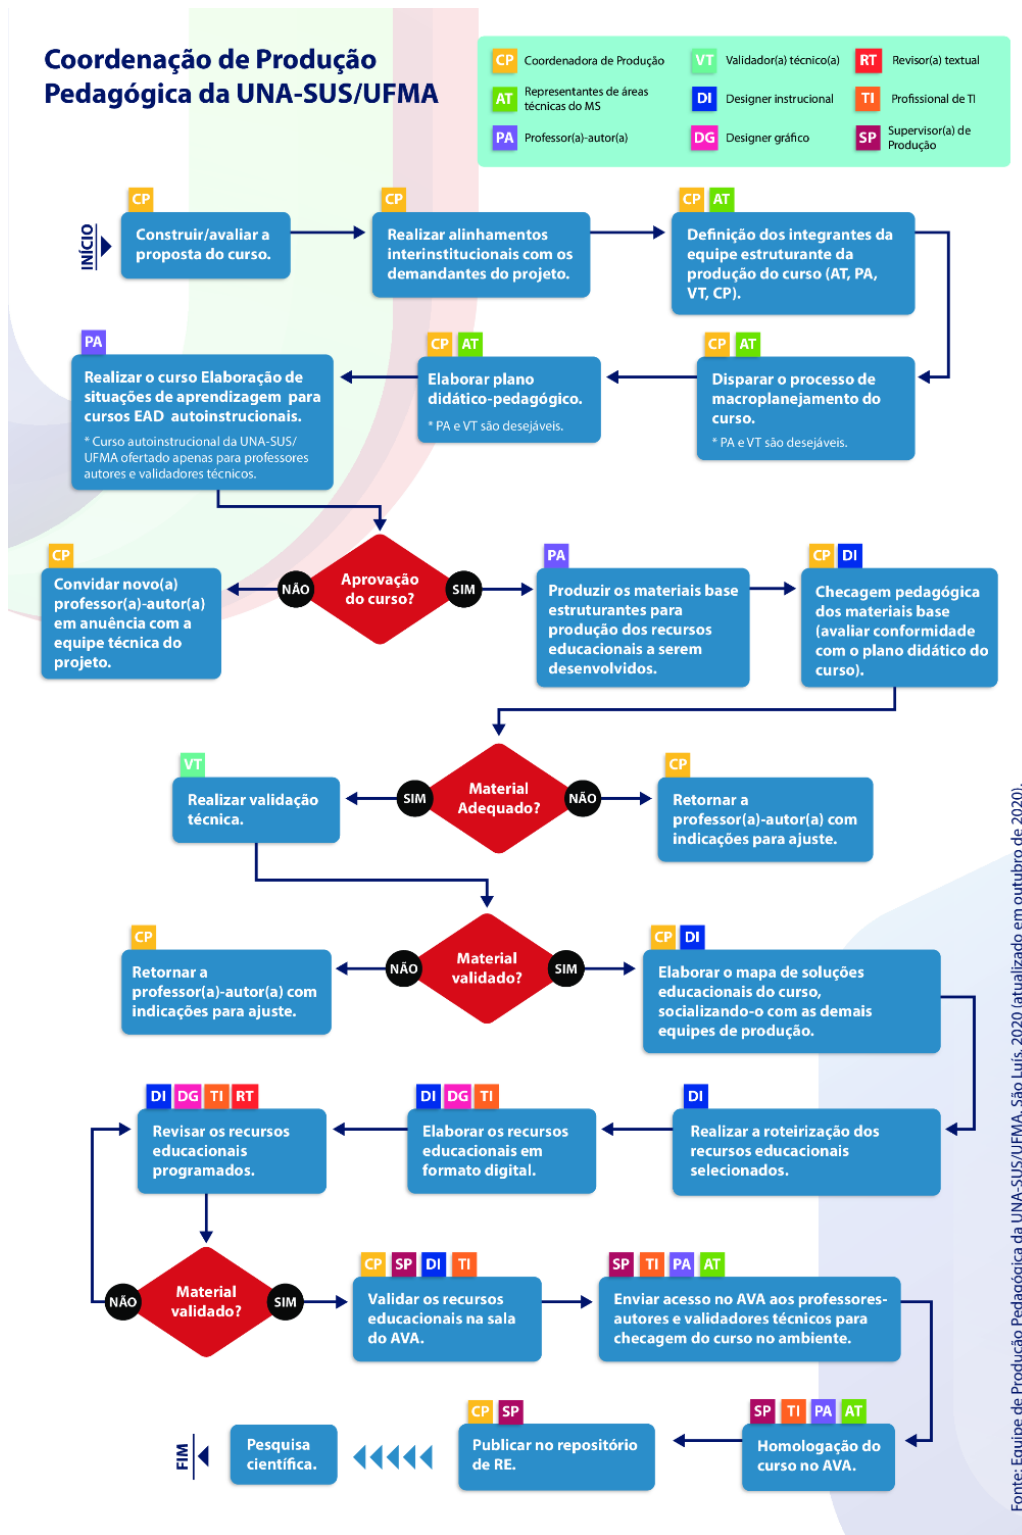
Coordenação de Produção Pedagógica da UNA-SUS/UFMA

CP Coordenadora de Produção
VT Validador(a) técnico(a)
RT Revisor(a) textual
AT Representantes de áreas técnicas do MS
DI Designer instrucional
TI Profissional de TI
PA Professor(a)-autor(a)
DG Designer gráfico
SP Supervisor(a) de Produção

INÍCIO

CP Construir/avaliar a proposta do curso.

CP Realizar alinhamentos interinstitucionais com os demandantes do projeto.

CP AT Definição dos integrantes da equipe estruturante da produção do curso (AT, PA, VT, CP).

CP AT Disparar o processo de macroplanejamento do curso.
* PA e VT são desejáveis.

CP AT Elaborar plano didático-pedagógico.
* PA e VT são desejáveis.

PA Realizar o curso Elaboração de situações de aprendizagem para cursos EAD autoinstrucionais.
* Curso autoinstrucional da UNA-SUS/UFMA ofertado apenas para professores autores e validadores técnicos.

Aprovação do curso?
NÃO
SIM

CP Convidar novo(a) professor(a)-autor(a) em anuência com a equipe técnica do projeto.

PA Produzir os materiais base estruturantes para produção dos recursos educacionais a serem desenvolvidos.

CP DI Checagem pedagógica dos materiais base (avaliar conformidade com o plano didático do curso).

Material Adequado?
SIM
NÃO

VT Realizar validação técnica.

CP Retornar a professor(a)-autor(a) com indicações para ajuste.

Material validado?
NÃO
SIM

CP Retornar a professor(a)-autor(a) com indicações para ajuste.

CP DI Elaborar o mapa de soluções educacionais do curso, socializando-o com as demais equipes de produção.

DI Realizar a roteirização dos recursos educacionais selecionados.

DI DG TI Elaborar os recursos educacionais em formato digital.

DI DG TI RT Revisar os recursos educacionais programados.

Material validado?
NÃO
SIM

CP SP DI TI Validar os recursos educacionais na sala do AVA.

SP TI PA AT Enviar acesso no AVA aos professores-autores e validadores técnicos para checagem do curso no ambiente.

SP TI PA AT Homologação do curso no AVA.

CP SP Publicar no repositório de RE.

Pesquisa científica.

FIM

Fonte: Equipe de Produção Pedagógica da UNA-SUS/UFMA. São Luís, 2020 (atualizado em outubro de 2020).